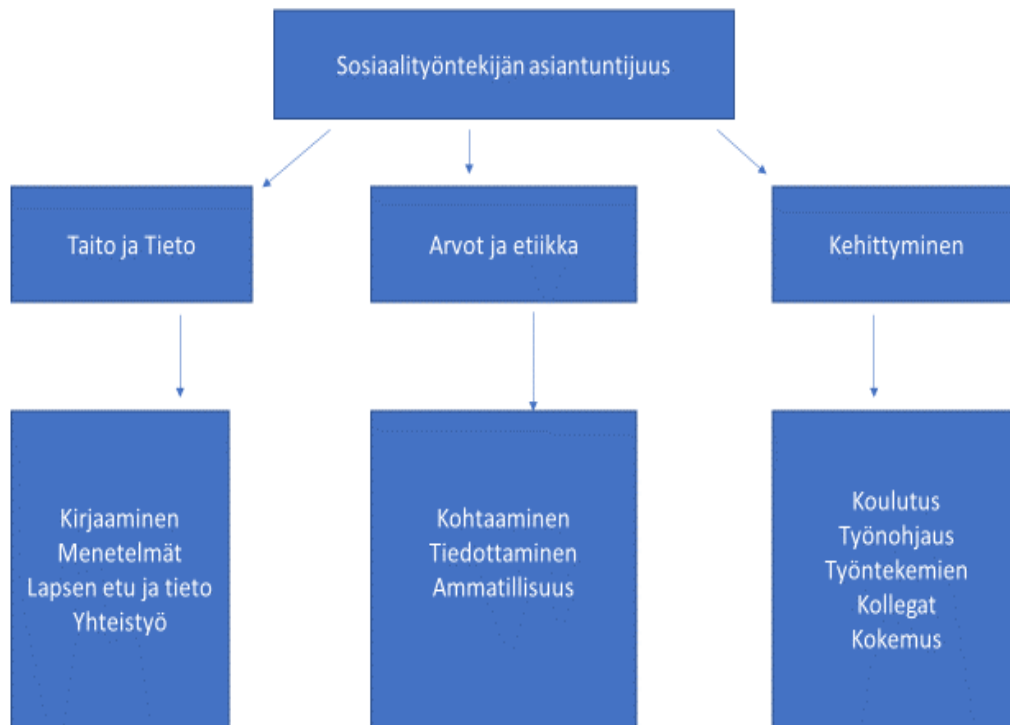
Sosiaalityöntekijän asiantuntijuus

Taito ja Tieto

Arvot ja etiikka

Kehittyminen

Kirjaaminen
Menetelmät
Lapsen etu ja tieto
Yhteistyö

Kohtaaminen
Tiedottaminen
Ammatillisuus

Koulutus
Työnohjaus
Työntekemien
Kollegat
Kokemus